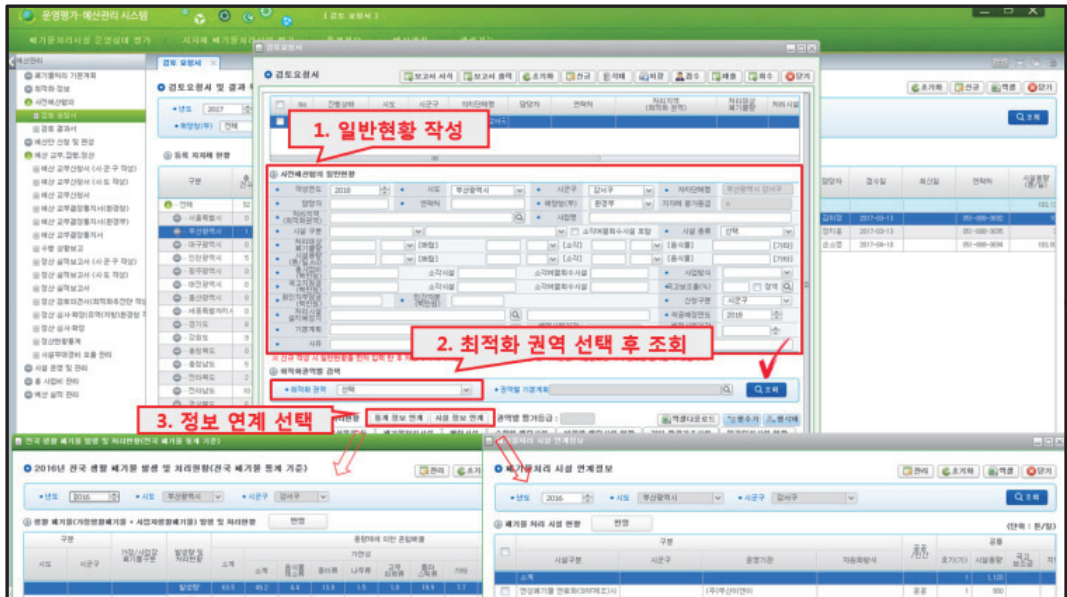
운영평가·예산관리 시스템

검토요청서

1. 일반현황 작성

사전예산협의 일반현황

2. 최적화 권역 선택 후 조회

최적화권역별 검색

최적화 권역 선택

조회

3. 정보 연계 선택

통계 정보 연계

시설 정보 연계

2016년 전국 생활 폐기물 발생 및 처리현황(전국 폐기물 통계 기준)

폐기물처리 시설 연계정보

년도 2016

시도 부산광역시

시군구 강서구

조회

관리

초기화

엑셀

닫기

소계

공공